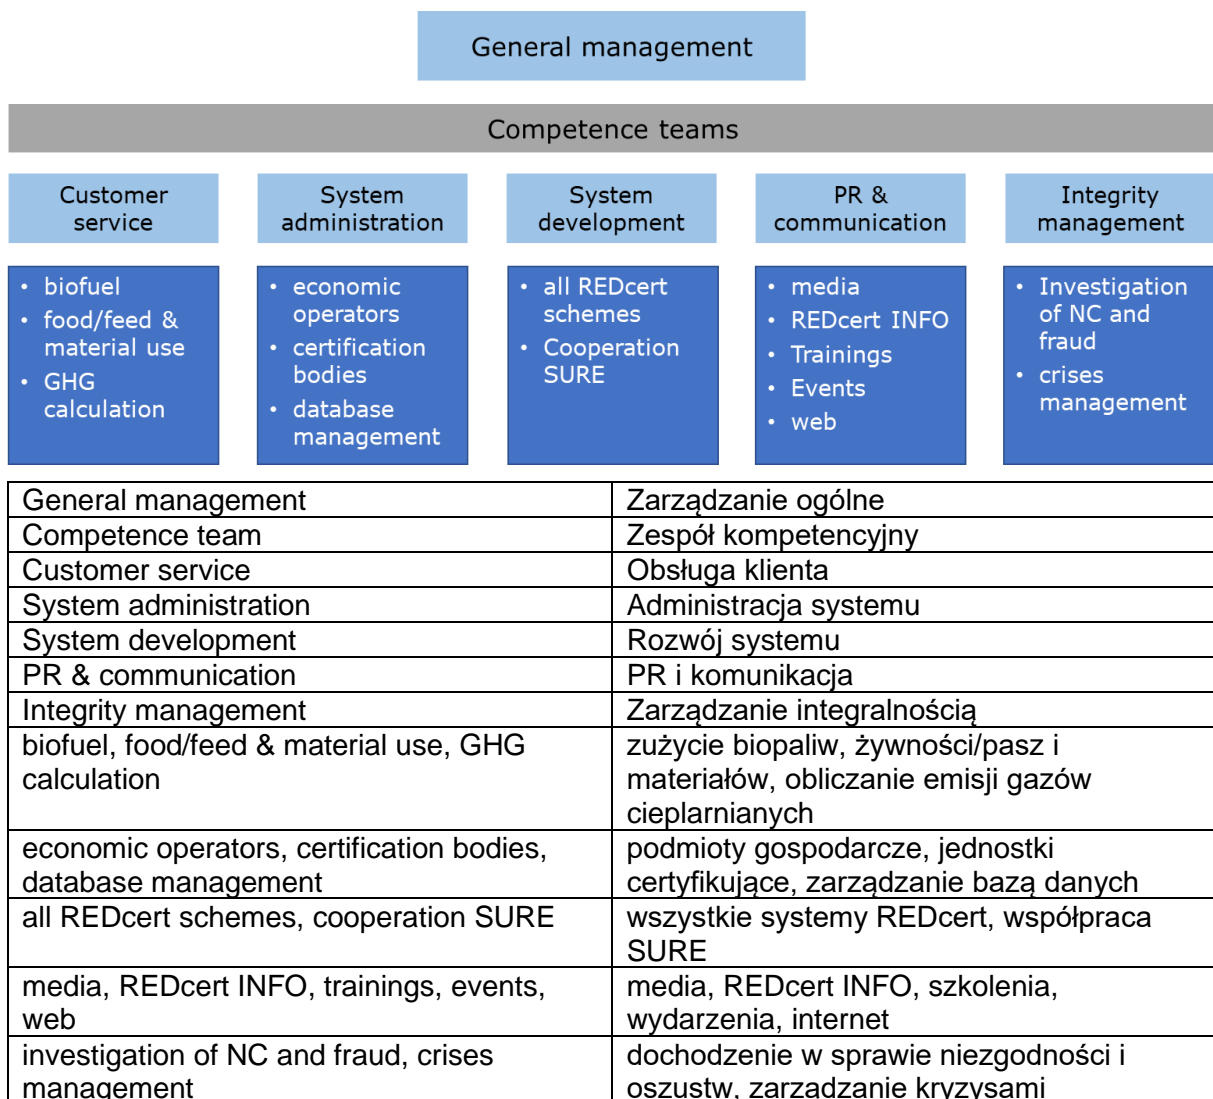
General management

Competence teams

Customer service

System administration

System development

PR & communication

Integrity management

- biofuel
- food/feed & material use
- GHG calculation

- economic operators
- certification bodies
- database management

- all REDcert schemes
- Cooperation SURE

- media
- REDcert INFO
- Trainings
- Events
- web

- Investigation of NC and fraud
- crises management

| | |
|---|---|
| General management | Zarządzanie ogólne |
| Competence team | Zespół kompetencyjny |
| Customer service | Obsługa klienta |
| System administration | Administracja systemu |
| System development | Rozwój systemu |
| PR & communication | PR i komunikacja |
| Integrity management | Zarządzanie integralnością |
| biofuel, food/feed & material use, GHG calculation | zużycie biopaliw, żywności/pasz i materiałów, obliczanie emisji gazów cieplarnianych |
| economic operators, certification bodies, database management | podmioty gospodarcze, jednostki certyfikujące, zarządzanie bazą danych |
| all REDcert schemes, cooperation SURE | wszystkie systemy REDcert, współpraca SURE |
| media, REDcert INFO, trainings, events, web | media, REDcert INFO, szkolenia, wydarzenia, internet |
| investigation of NC and fraud, crises management | dochodzenie w sprawie niezgodności i oszustw, zarządzanie kryzysami |